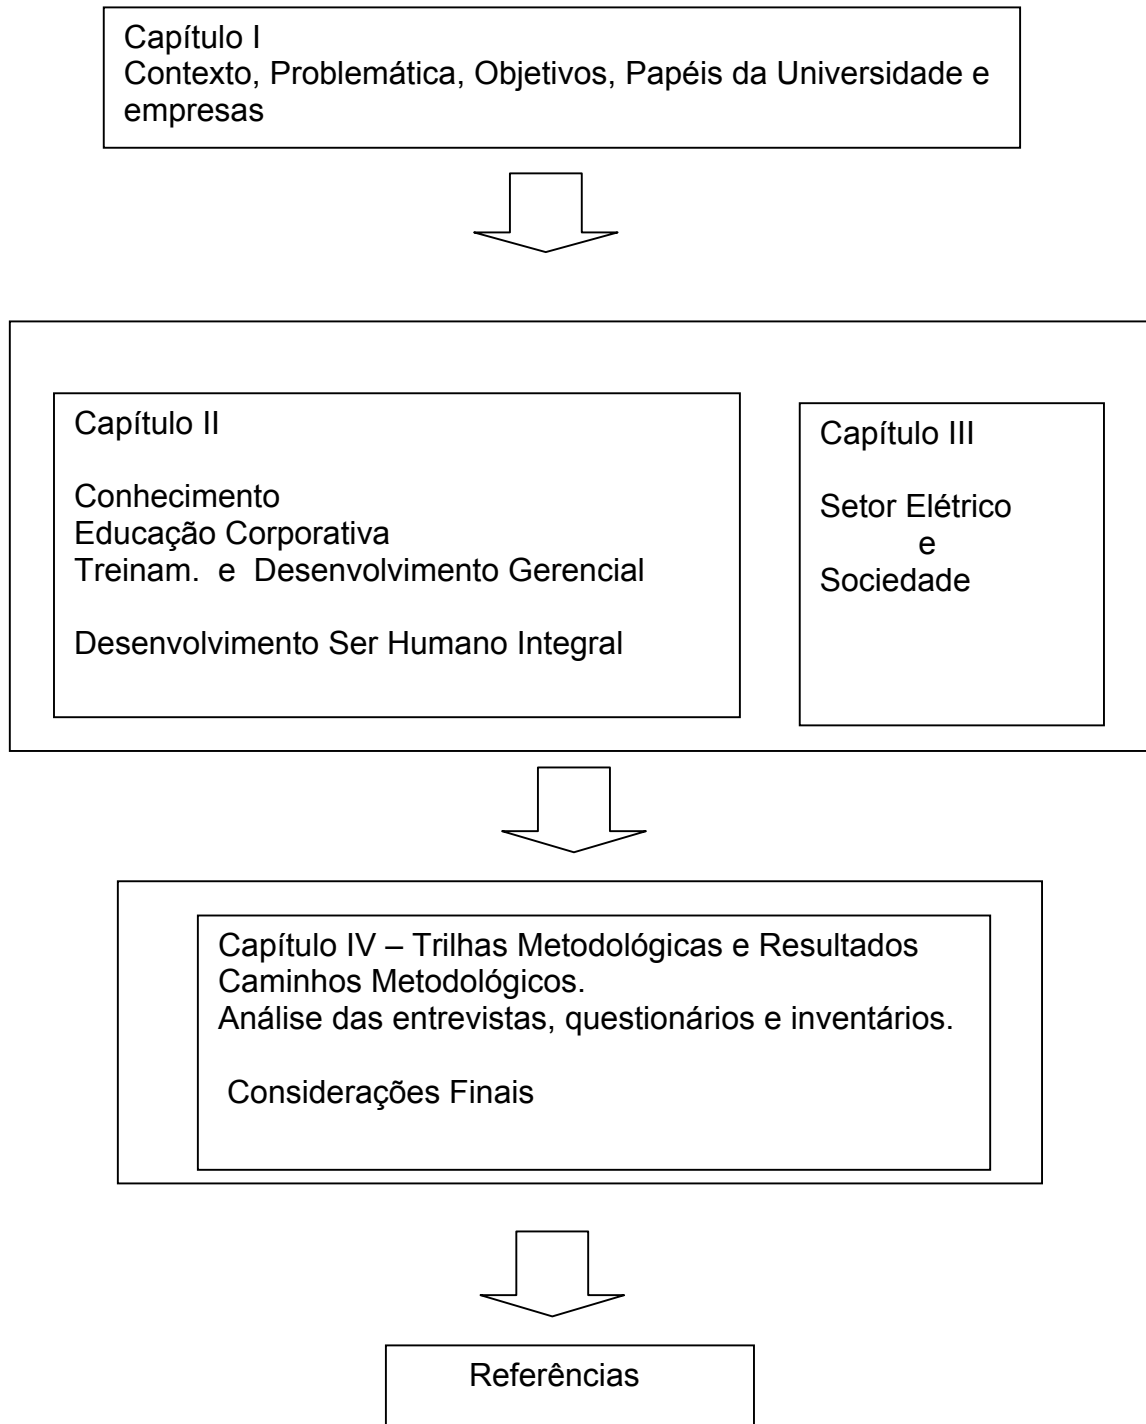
Capítulo I
Contexto, Problemática, Objetivos, Papéis da Universidade e empresas

Capítulo II

Conhecimento
Educação Corporativa
Treinam. e Desenvolvimento Gerencial

Desenvolvimento Ser Humano Integral

Capítulo III

Setor Elétrico
e
Sociedade

Capítulo IV – Trilhas Metodológicas e Resultados
Caminhos Metodológicos.
Análise das entrevistas, questionários e inventários.

Considerações Finais

Referências